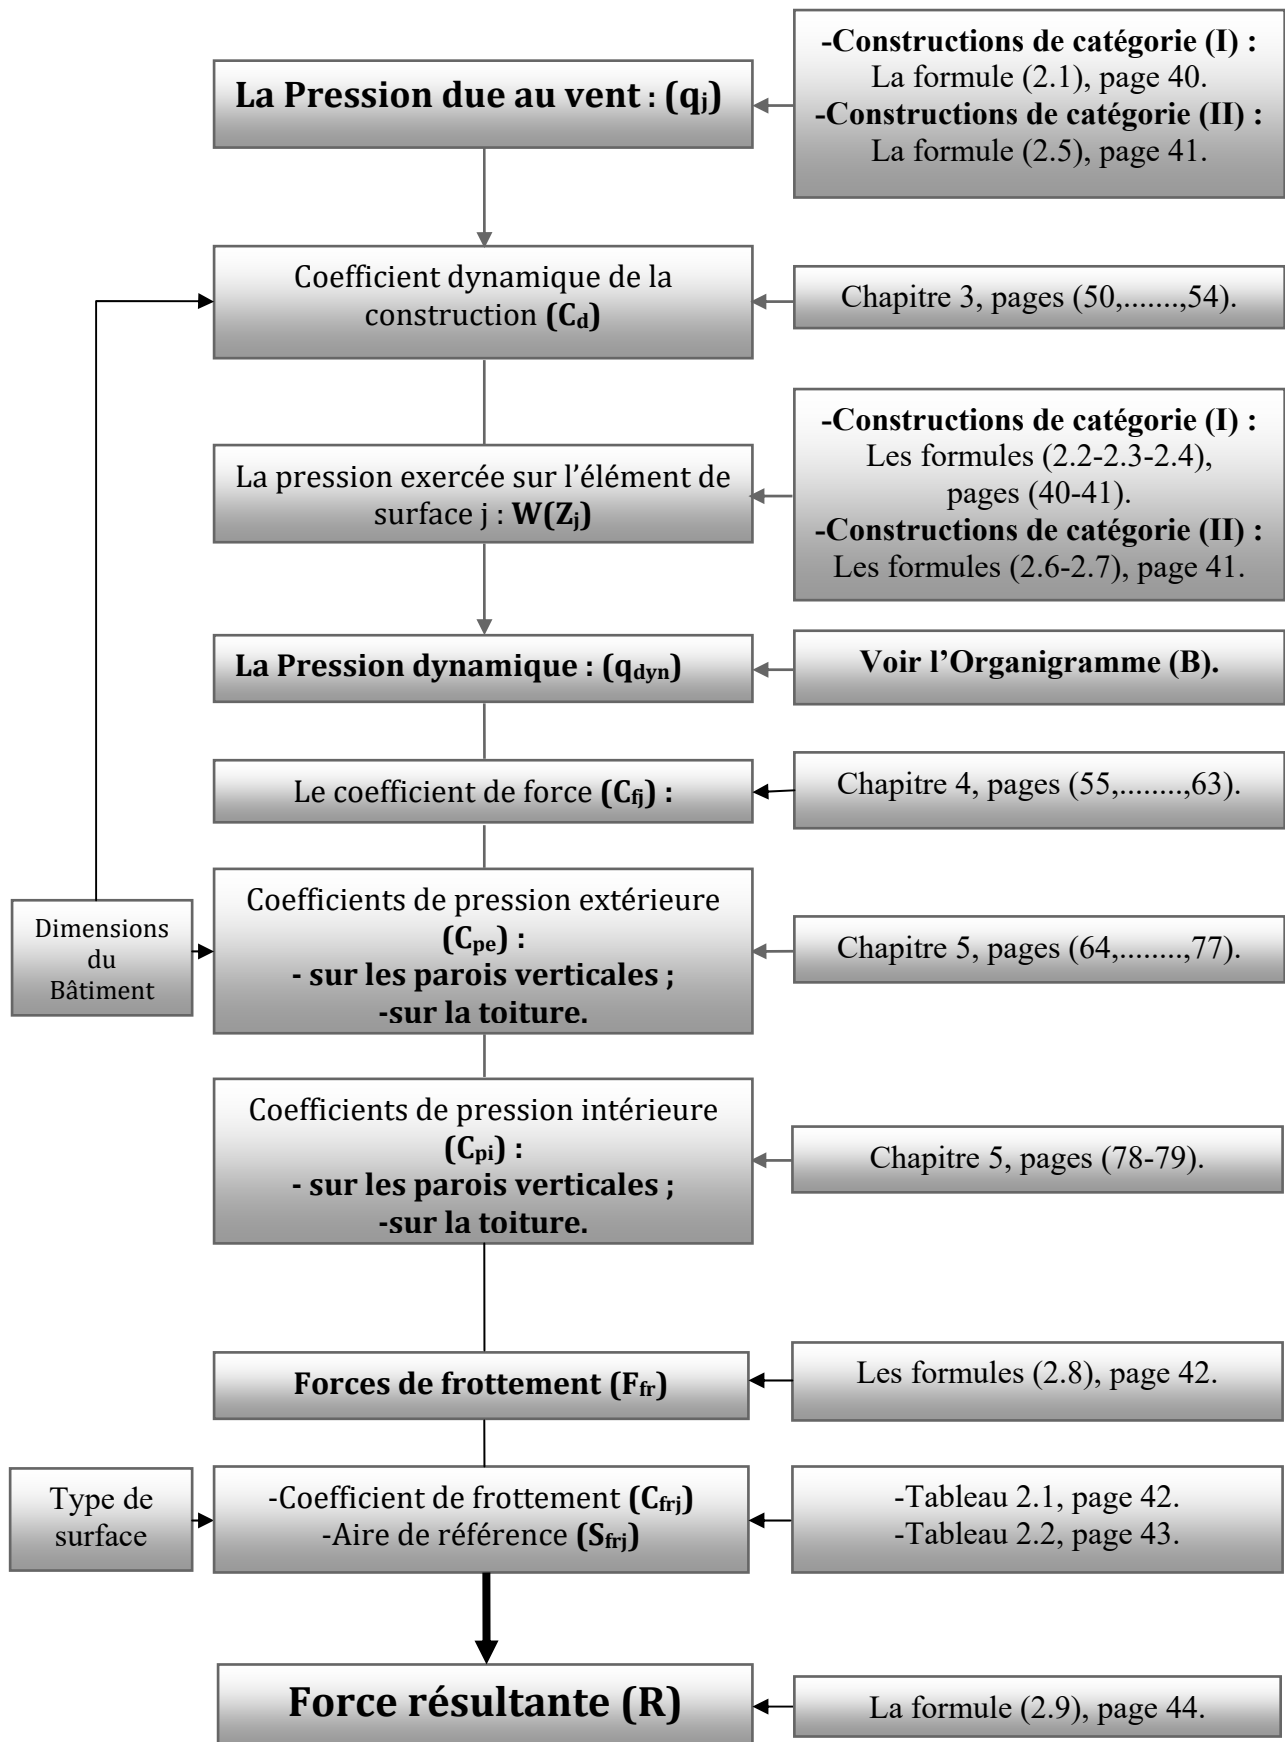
La Pression due au vent : $(q_j)$

-Constructions de catégorie (I) :
La formule (2.1), page 40.
-Constructions de catégorie (II) :
La formule (2.5), page 41.

Coefficient dynamique de la construction $(C_d)$

Chapitre 3, pages (50,.......,54).

La pression exercée sur l'élément de surface j : $W(Z_j)$

-Constructions de catégorie (I) :
Les formules (2.2-2.3-2.4), pages (40-41).
-Constructions de catégorie (II) :
Les formules (2.6-2.7), page 41.

La Pression dynamique : $(q_{dyn})$

Voir l'Organigramme (B).

Le coefficient de force $(C_{fj})$ :

Chapitre 4, pages (55,........,63).

Dimensions du Bâtiment

Coefficients de pression extérieure $(C_{pe})$ :
- sur les parois verticales ;
-sur la toiture.

Chapitre 5, pages (64,........,77).

Coefficients de pression intérieure $(C_{pi})$ :
- sur les parois verticales ;
-sur la toiture.

Chapitre 5, pages (78-79).

Forces de frottement $(F_{fr})$

Les formules (2.8), page 42.

Type de surface

-Coefficient de frottement $(C_{frj})$
-Aire de référence $(S_{frj})$

-Tableau 2.1, page 42.
-Tableau 2.2, page 43.

Force résultante (R)

La formule (2.9), page 44.